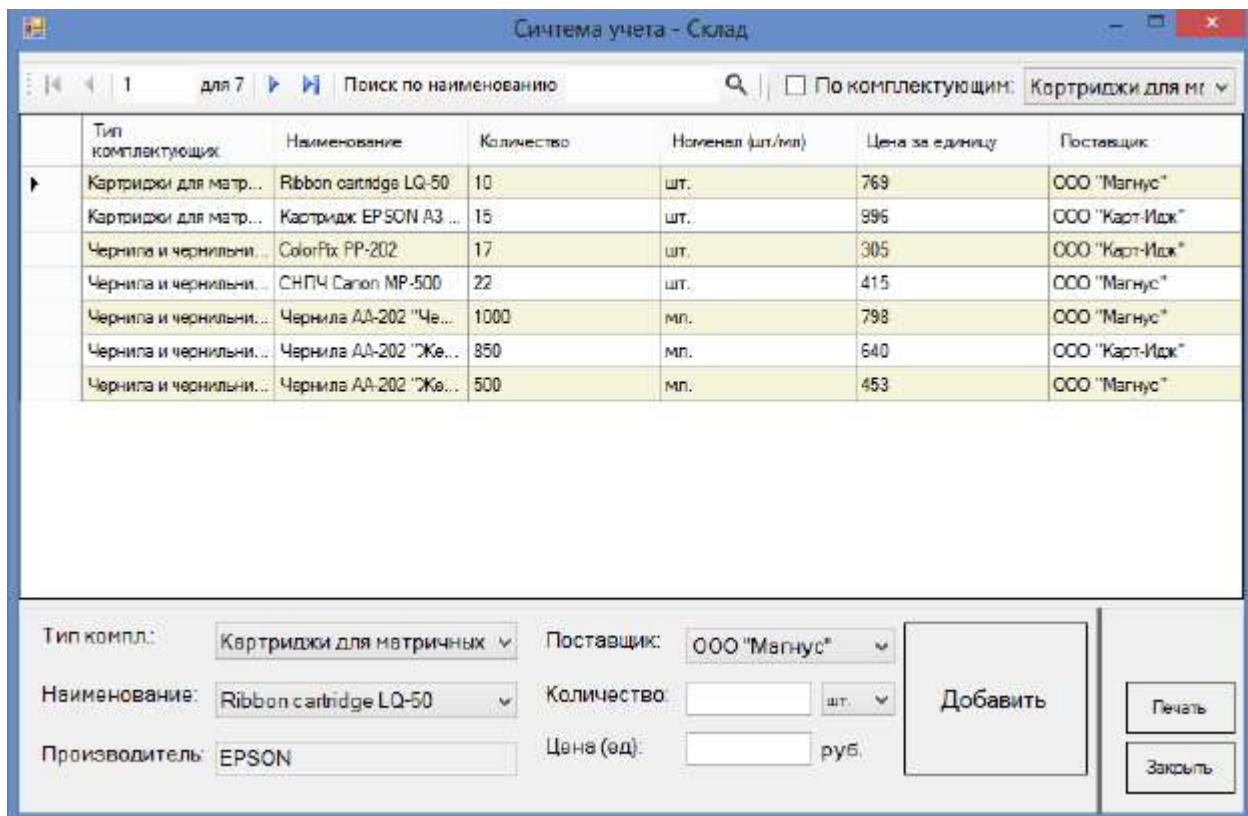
Сичтема учета - Склад

1 для 7 Поиск по наименованию По комплектующим: Картриджи для м

| Тип комплектующих | Наименование | Количество | Номенал (шт/мл) | Цена за единицу | Поставщик |
|---|---|---|---|---|---|
| Картриджи для матр... | Ribbon cartridge LQ-50 | 10 | шт. | 769 | ООО "Магнус" |
| Картриджи для матр... | Кастридж EPSON A3 ... | 15 | шт. | 996 | ООО "Карт-Инк" |
| Чернила и чернильни... | ColorFix PP-202 | 17 | шт. | 305 | ООО "Карт-Инк" |
| Чернила и чернильни... | СНПЧ Canon MP-500 | 22 | шт. | 415 | ООО "Магнус" |
| Чернила и чернильни... | Чернила AA-202 "Че... | 1000 | мл. | 798 | ООО "Магнус" |
| Чернила и чернильни... | Чернила AA-202 "Же... | 850 | мл. | 640 | ООО "Карт-Инк" |
| Чернила и чернильни... | Чернила AA-202 "Же... | 500 | мл. | 453 | ООО "Магнус" |

Тип компл.: Картриджи для матричных
Наименование: Ribbon cartridge LQ-50
Производитель: EPSON
Поставщик: ООО "Магнус"
Количество: шт.
Цена (ед): руб.
Добавить
Печать
Закрыть